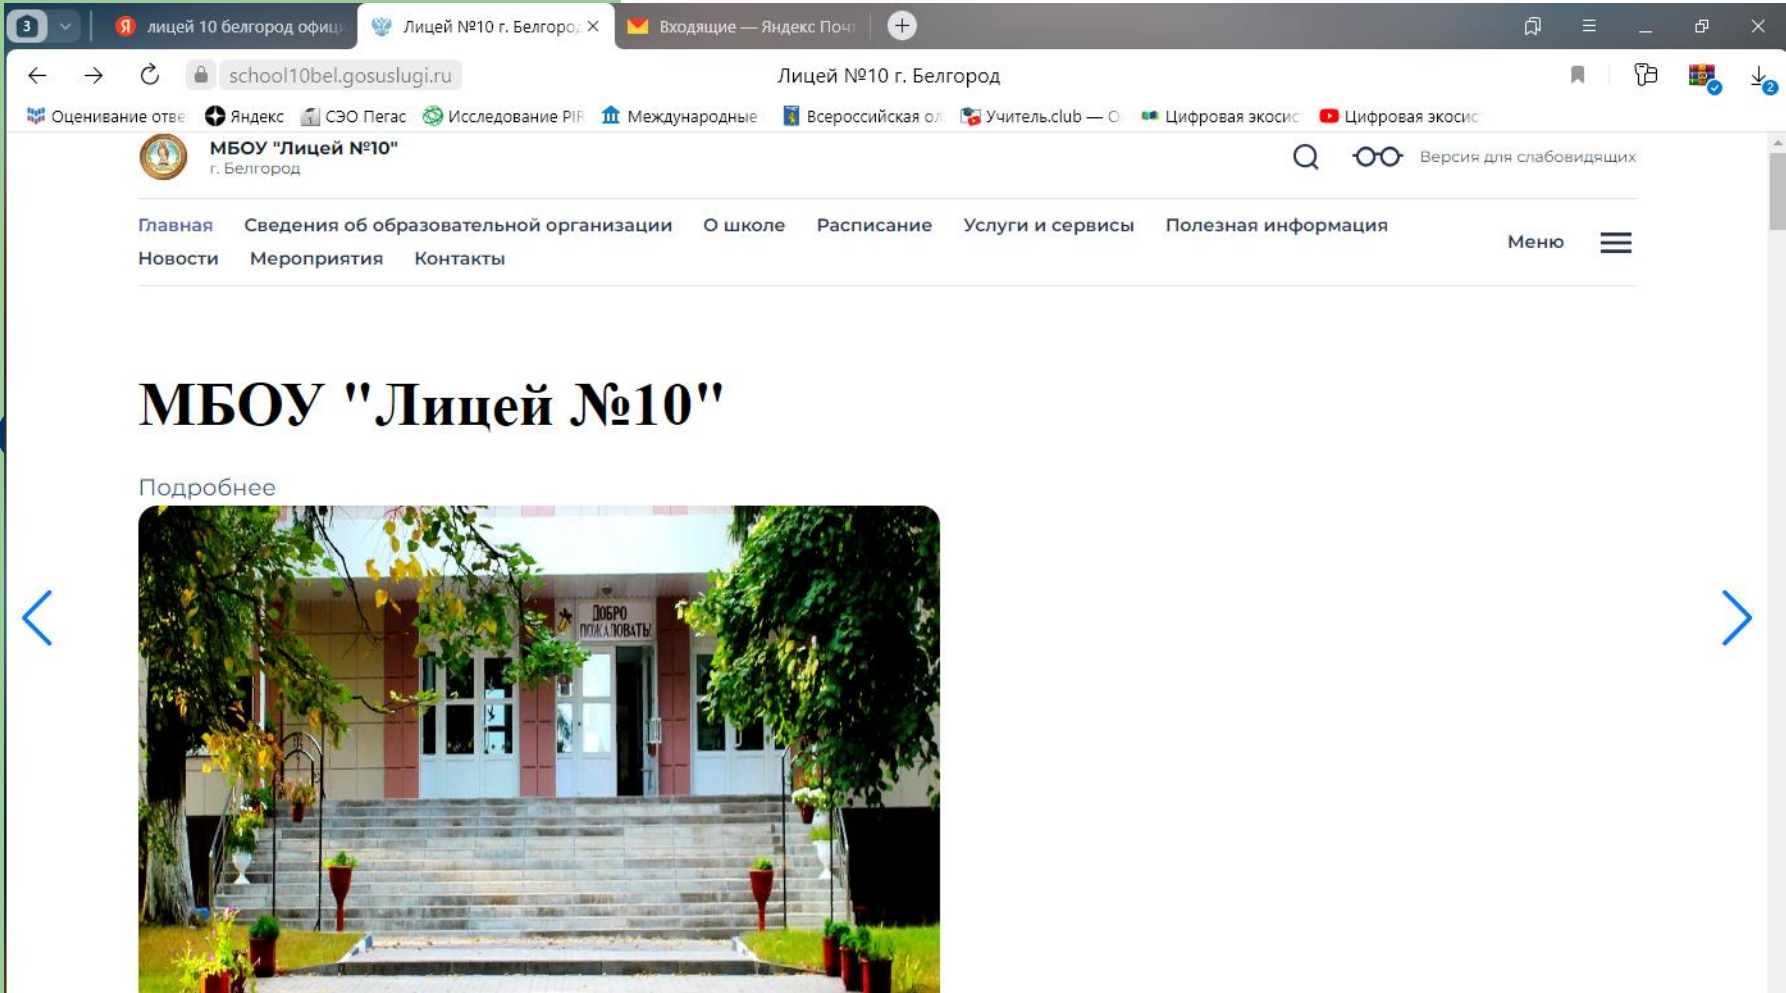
3 лицей 10 белгород офиц Лицей №10 г. Белгород Входящие — Яндекс Почт

school10bel.gosuslugi.ru Лицей №10 г. Белгород

Оценивание отве Яндекс СЭО Пегас Исследование PIR Международные Всероссийская ол Учитель.club — О Цифровая экосис Цифровая экосис

МБОУ "Лицей №10"
г. Белгород

Версия для слабовидящих

Главная Сведения об образовательной организации О школе Расписание Услуги и сервисы Полезная информация Новости Мероприятия Контакты

Меню

МБОУ "Лицей №10"

Подробнее

ДОБРО ПОЖАЛОВАТЬ